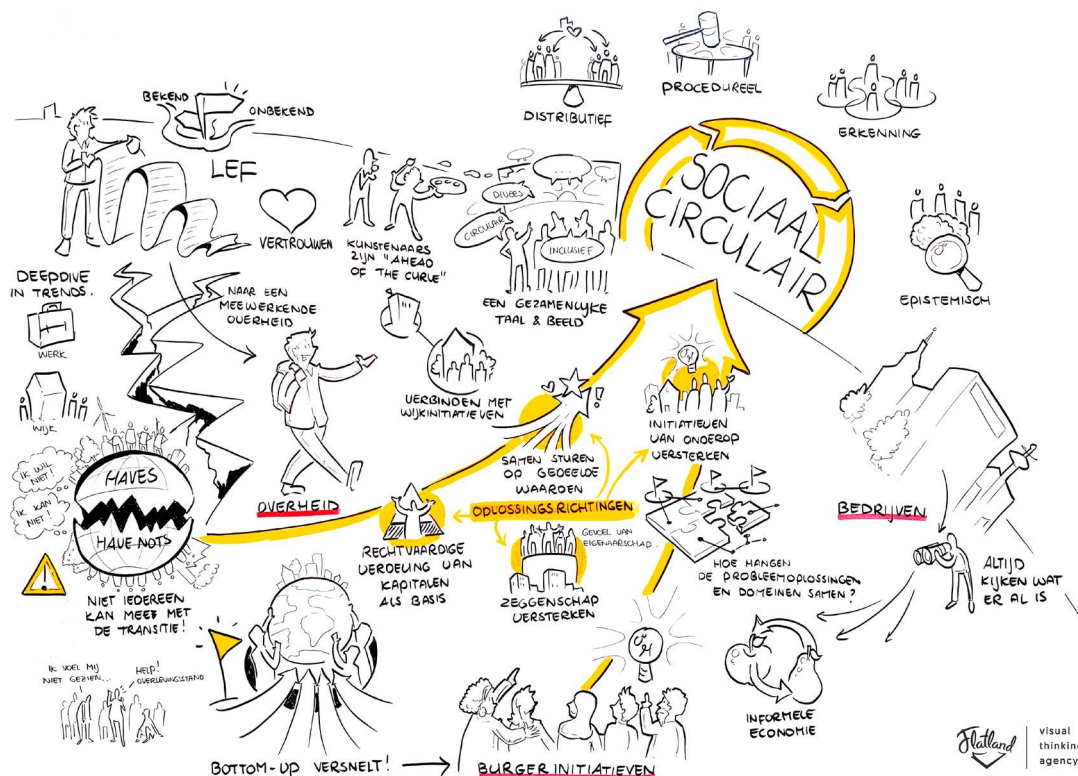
BEKEND ONBEKEND

LEF

DISTRIBUTIEF

PROCEDUREEL

ERKENNING

SOCIAAL CIRCULAIR

VERTROUWEN

KUNSTENAARS ZIJN "AHEAD OF THE CURVE"

DIVERS

CIRCULAIR

INCLUSIEF

EEN GEZAMENLIJKE TAAL & BEELD

EPISTEMISCH

DEEPDIVE IN TRENDS.

WERK

WIJK

NAAR EEN MEEWERKENDE OVERHEID

VERBINDEN MET WIJKINITIATIEVEN

INITIATIEVEN VAN ONDEROP VERSTERKEN

SAMEN STUREN OP GEDEELDE WAARDEN

IK WIL NIET

IK KAN NIET!

HAVES

HAVE NOTS

OVERHEID

ODLOSSINGSRICHTINGEN

GEVOEL VAN EIGENAARSCHAP

BEDRIJVEN

RECHTVAARDIGE VERDELING VAN KAPITALEN ALS BASIS

ZEGGENSCHAP VERSTERKEN

HOE HANGEN DE PROBLEEMOPLOSSINGEN EN DOMEINEN SAMEN?

ALTIJD KIJKEN WAT ER AL IS

NIET IEDEREEN KAN MEER MET DE TRANSITIE!

IK VOEL MIJ NIET GEZIEN...

HELP! OVERLEVINGSSTAND

INFORMELE ECONOMIE

BOTTOM-UP VERSNELT!

BURGER INITIATIEVEN

Flatland visual thinking agency